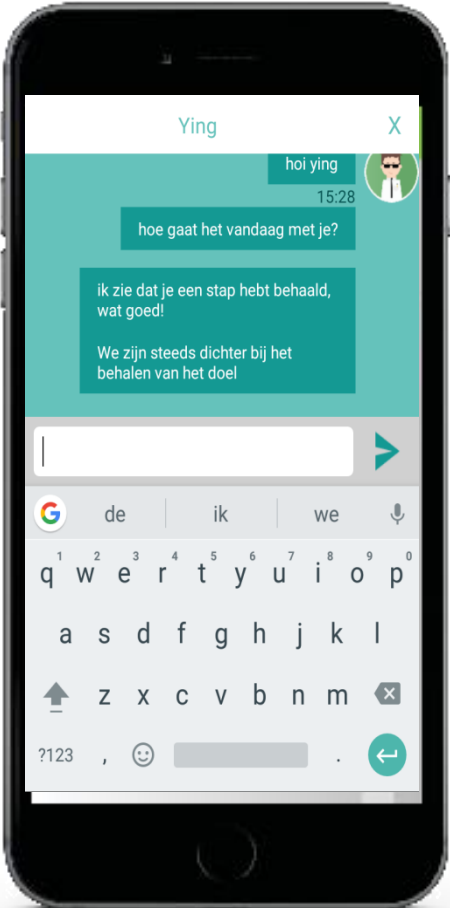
Ying X

hoi ying

15:28

hoe gaat het vandaag met je?

ik zie dat je een stap hebt behaald, wat goed!

We zijn steeds dichter bij het behalen van het doel

de ik we

1 2 3 4 5 6 7 8 9 0
q w e r t y u i o p
a s d f g h j k l
z x c v b n m
?123 , .